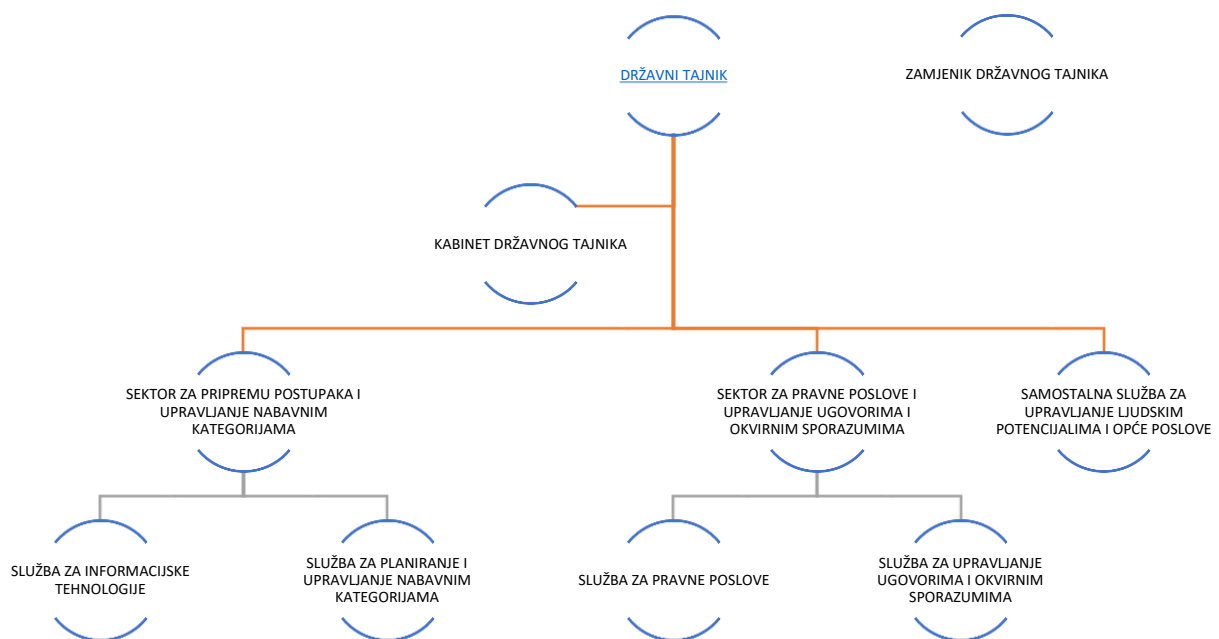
DRŽAVNI TAJNIK

ZAMJENIK DRŽAVNOG TAJNIKA

KABINET DRŽAVNOG TAJNIKA

SEKTOR ZA PRIPREMU POSTUPAKA I UPRAVLJANJE NABAVNIM KATEGORIJAMA

SEKTOR ZA PRAVNE POSLOVE I UPRAVLJANJE UGOVORIMA I OKVIRNIM SPORAZUMIMA

SAMOSTALNA SLUŽBA ZA UPRAVLJANJE LJUDSKIM POTENCIJALIMA I OPĆE POSLOVE

SLUŽBA ZA INFORMACIJSKE TEHNOLOGIJE

SLUŽBA ZA PLANIRANJE I UPRAVLJANJE NABAVNIM KATEGORIJAMA

SLUŽBA ZA PRAVNE POSLOVE

SLUŽBA ZA UPRAVLJANJE UGOVORIMA I OKVIRNIM SPORAZUMIMA